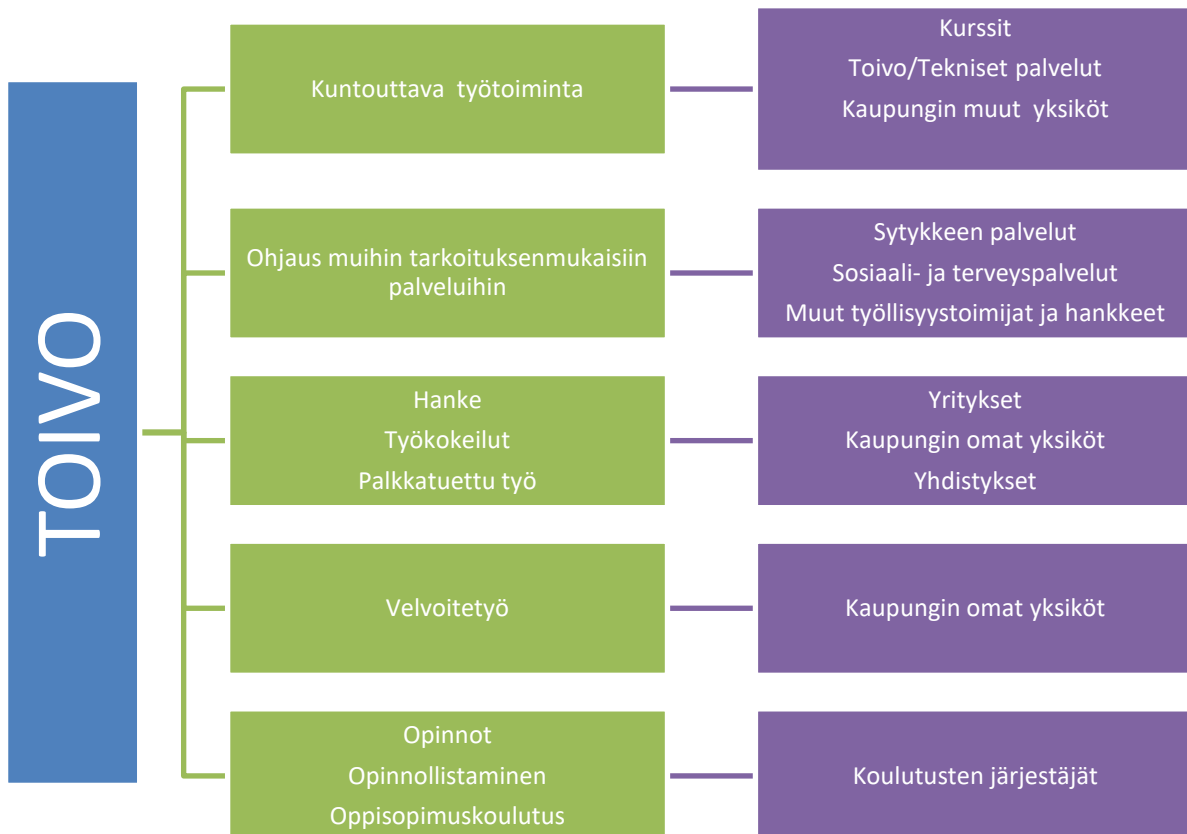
TOIVO

Kuntouttava työtoiminta

Kurssit
Toivo/Tekniset palvelut
Kaupungin muut yksiköt

Ohjaus muihin tarkoituksenmukaisiin palveluihin

Sytykkeen palvelut
Sosiaali- ja terveyspalvelut
Muut työllisyystoimijat ja hankkeet

Hanke
Työkokeilut
Palkkatuettu työ

Yritykset
Kaupungin omat yksiköt
Yhdistykset

Velvoitetyö

Kaupungin omat yksiköt

Opinnot
Opinnollistaminen
Oppisopimuskoulutus

Koulutusten järjestäjät